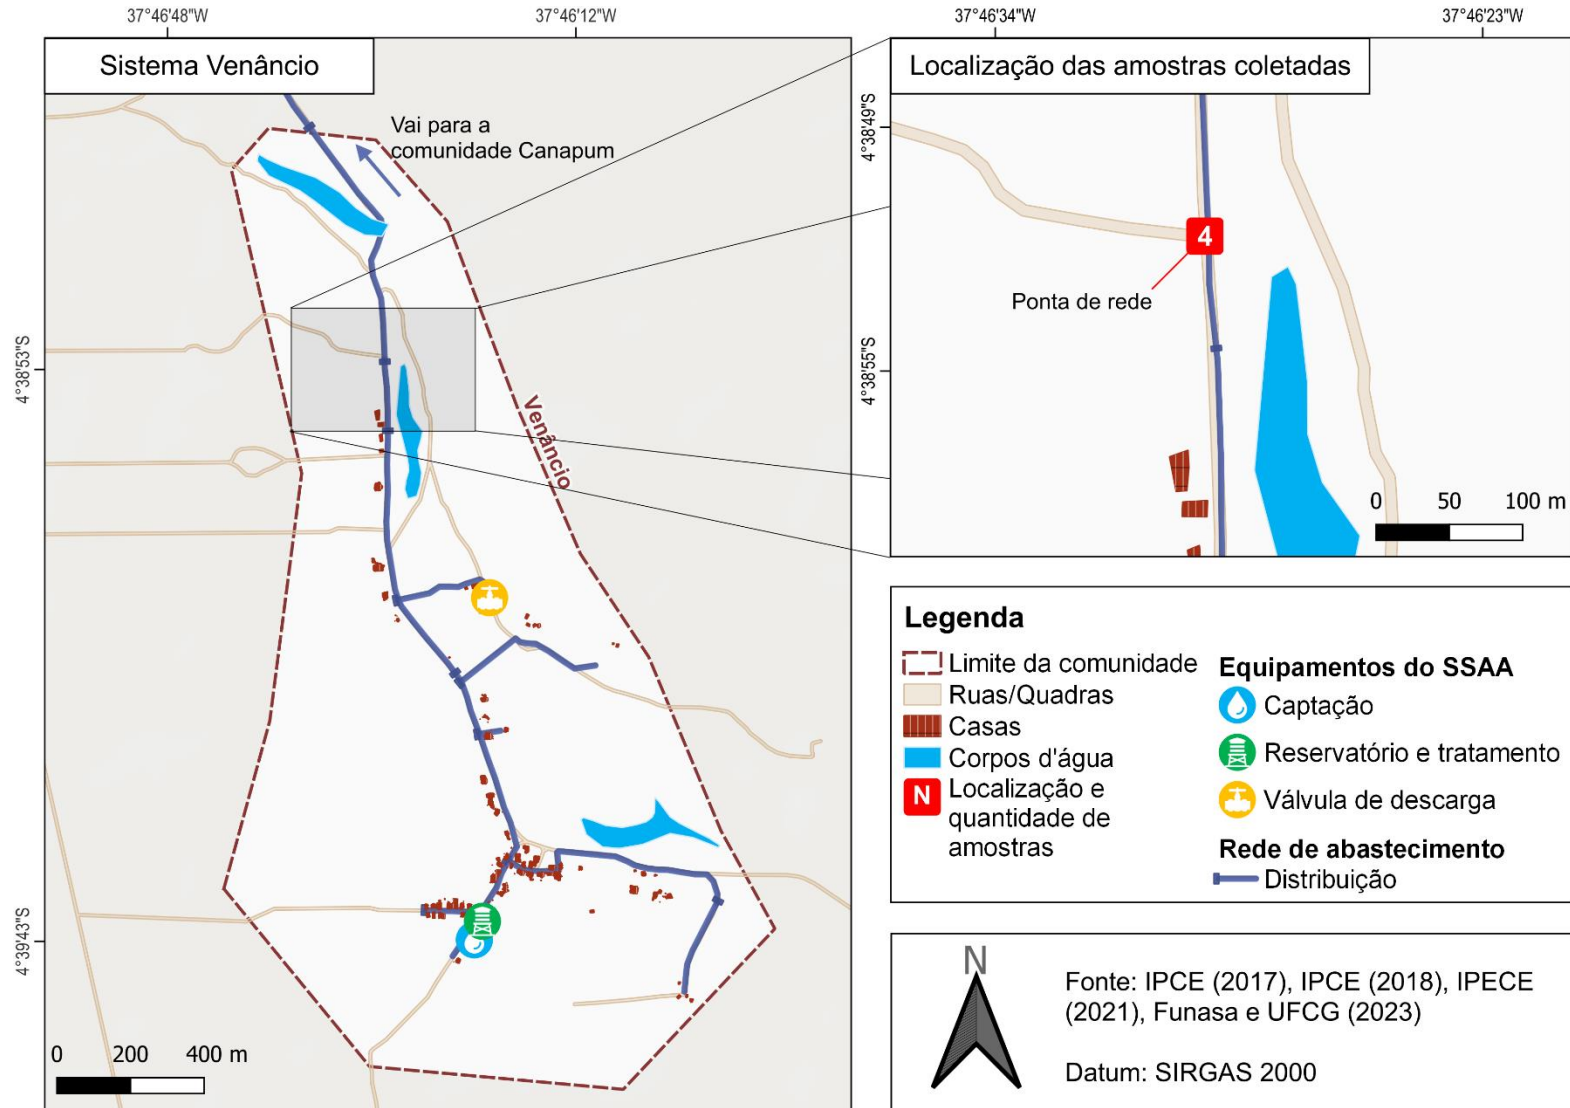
37°46'48"W
37°46'12"W
37°46'34"W
37°46'23"W

Sistema Venâncio

Vai para a comunidade Canapum

Venâncio

4°38'53"S
4°39'43"S

0 200 400 m

Localização das amostras coletadas

4°38'49"S
4°38'55"S

4

Ponta de rede

0 50 100 m

Legenda
Limite da comunidade
Ruas/Quadras
Casas
Corpos d'água
N Localização e quantidade de amostras

Equipamentos do SSAA
Captação
Reservatório e tratamento
Válvula de descarga

Rede de abastecimento
Distribuição

N

Fonte: IPCE (2017), IPCE (2018), IPECE (2021), Funasa e UFCG (2023)

Datum: SIRGAS 2000